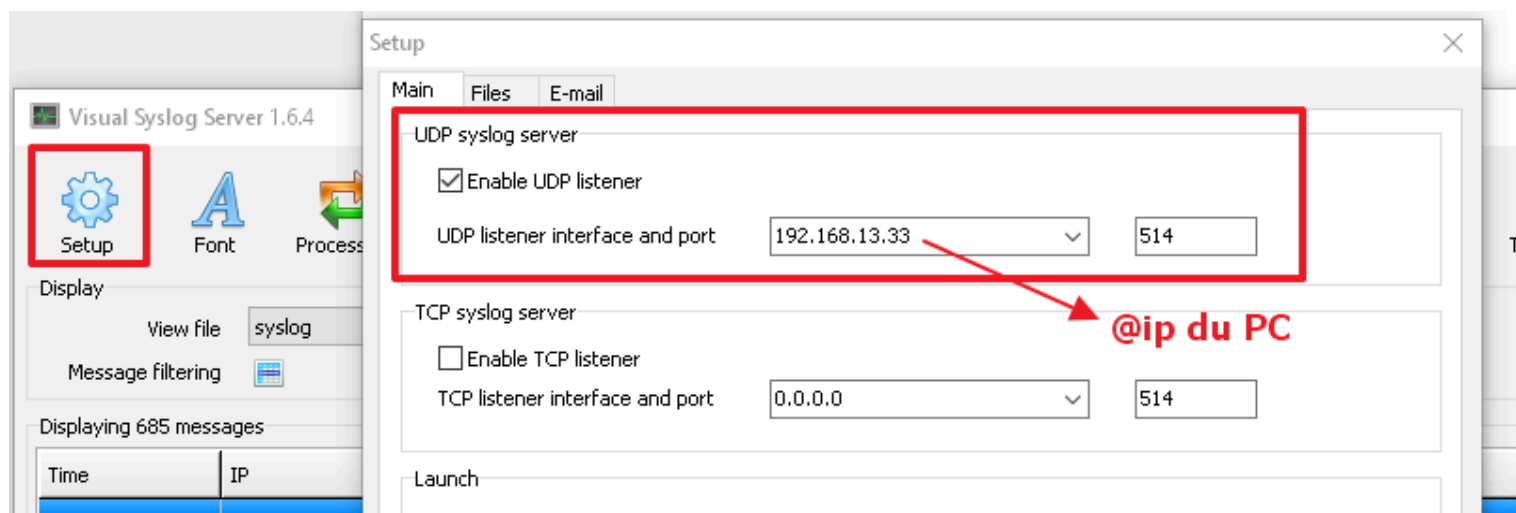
Visual Syslog Server 1.6.4

Setup

Font

Process

Display

View file syslog

Message filtering

Displaying 685 messages

| Time | IP |
|---|---|

Setup

Main Files E-mail

UDP syslog server

Enable UDP listener

UDP listener interface and port 192.168.13.33 514

@ip du PC

TCP syslog server

Enable TCP listener

TCP listener interface and port 0.0.0.0 514

Launch